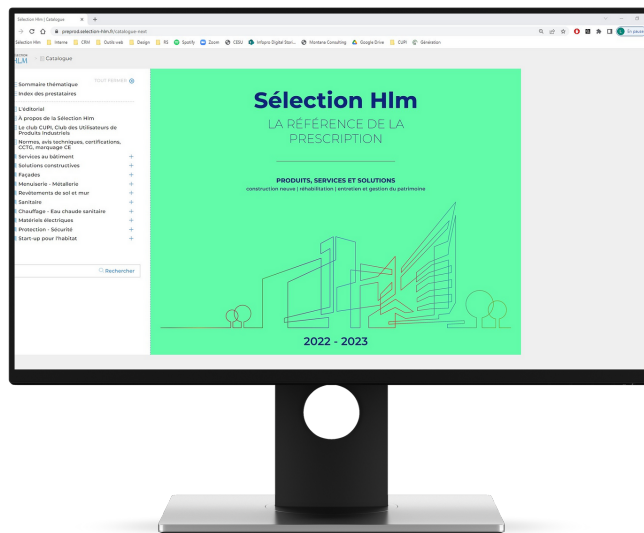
Sélection Hlm | Catalogue
preprod.selection-hlm.fr/catalogue-next
Sélection Hlm | Interne | CRM | Outils web | Design | RS | Spotify | Zoom | CIDU | Infopro Digital Stori... | Montana Consulting | Google Drive | CUPI | Génération
En pause

HLM | Catalogue

Sommaire thématique
Index des prestataires
L'éditorial
A propos de la Sélection Hlm
Le club CUPI, Club des Utilisateurs de Produits Industriels
Normes, avis techniques, certifications, CCTG, marquage CE
Services au bâtiment +
Solutions constructives +
Façades +
Menuiserie - Métallerie +
Revêtements de sol et mur +
Sanitaire +
Chauffage - Eau chaude sanitaire +
Matériels électriques +
Protection - Sécurité +
Start-up pour l'habitat +
Rechercher

Sélection Hlm
LA RÉFÉRENCE DE LA PRESCRIPTION

PRODUITS, SERVICES ET SOLUTIONS
construction neuve | réhabilitation | entretien et gestion du patrimoine

2022 - 2023